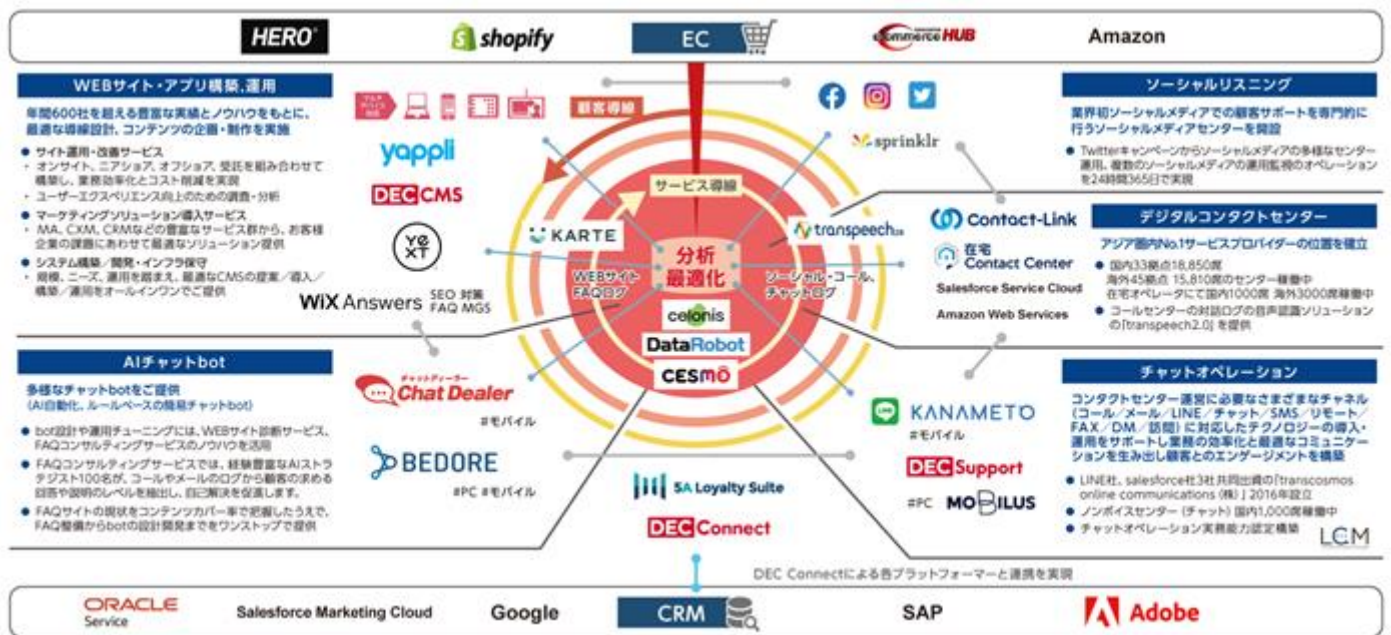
HERO shopify EC CommerceHUB Amazon

WEBサイト・アプリ構築､運用

年間600社を超える豊富な実績とノウハウをもとに、最適な導線設計、コンテンツの企画・制作を実施

● サイト運用・改善サービス
・ オンサイト、ニアショア、オフショア、受託を組み合わせて構築し、業務効率化とコスト削減を実現
・ ユーザーエクスペリエンス向上のための調査・分析
● マーケティングソリューション導入サービス
・ MA、CXM、CRMなどの豊富なサービス群から、お客様企業の課題にあわせて最適なソリューション提供
● システム構築／開発・インフラ保守
・ 規模、ニーズ、運用を踏まえ、最適なCMSの提案／導入／構築／運用をオールインワンでご提供

yappli
DEC CMS
YEXT
WiX Answers SEO 対策 FAQ MGS

顧客導線
サービス導線
KARTE
分析 最適化
WEBサイト FAQログ
ソーシャル・コール、チャットログ
transpeech2.0
celonis
DataRobot
CESMO

sprinklr

ソーシャルリスニング

業界初ソーシャルメディアでの顧客サポートを専門的に行うソーシャルメディアセンターを開設

● Twitterキャンペーンからソーシャルメディアの多様なセンター運用、複数のソーシャルメディアの運用監視のオペレーションを24時間365日で実現

Contact-Link
在宅 Contact Center
Salesforce Service Cloud
Amazon Web Services

デジタルコンタクトセンター

アジア圏内No.1サービスプロバイダーの位置を確立

● 国内33拠点18,850席
海外45拠点 15,810席のセンター稼働中
在宅オペレータにて国内1000席 海外3000席稼働中
● コールセンターの対話ログの音声認識ソリューションの「transpeech2.0」を提供

AIチャットbot

多様なチャットbotをご提供
(AI自動化、ルールベースの簡易チャットbot)

● bot設計や運用チューニングには、WEBサイト診断サービス、FAQコンサルティングサービスのノウハウを活用
● FAQコンサルティングサービスでは、経験豊富なAIストラテジスト100名が、コールやメールのログから顧客の求める回答や説明のレベルを抽出し、自己解決を促進します。
● FAQサイトの現状をコンテンツカバー率で把握したうえで、FAQ整備からbotの設計開発までをワンストップで提供

チャットディーラー
Chat Dealer
#モバイル
BEDORE
#PC #モバイル

SA Loyalty Suite
DEC Connect

KANAMETO
#モバイル
DEC Support
#PC MOBILUS

チャットオペレーション

コンタクトセンター運営に必要なさまざまなチャネル（コール／メール／LINE／チャット／SMS／リモート／FAX／DM／訪問）に対応したテクノロジーの導入・運用をサポートし業務の効率化と最適なコミュニケーションを生み出し顧客とのエンゲージメントを構築

● LINE社、salesforce社3社共同出資の「transcosmos online communications (株)」2016年設立
● ノンボイスセンター（チャット）国内1,000席稼働中
● チャットオペレーション実務能力認定構築

LCM

DEC Connectによる各プラットフォーマーと連携を実現

ORACLE Service
Salesforce Marketing Cloud
Google
CRM
SAP
Adobe